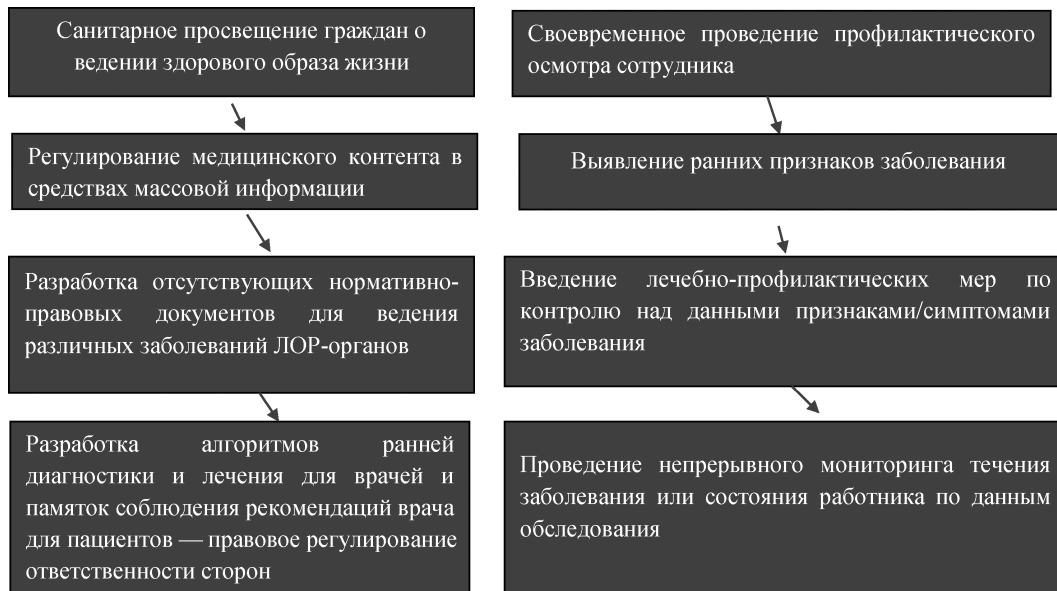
Санитарное просвещение граждан о ведении здорового образа жизни

Регулирование медицинского контента в средствах массовой информации

Разработка отсутствующих нормативно-правовых документов для ведения различных заболеваний ЛОР-органов

Разработка алгоритмов ранней диагностики и лечения для врачей и памяток соблюдения рекомендаций врача для пациентов — правовое регулирование ответственности сторон

Своевременное проведение профилактического осмотра сотрудника

Выявление ранних признаков заболевания

Введение лечебно-профилактических мер по контролю над данными признаками/симптомами заболевания

Проведение непрерывного мониторинга течения заболевания или состояния работника по данным обследования